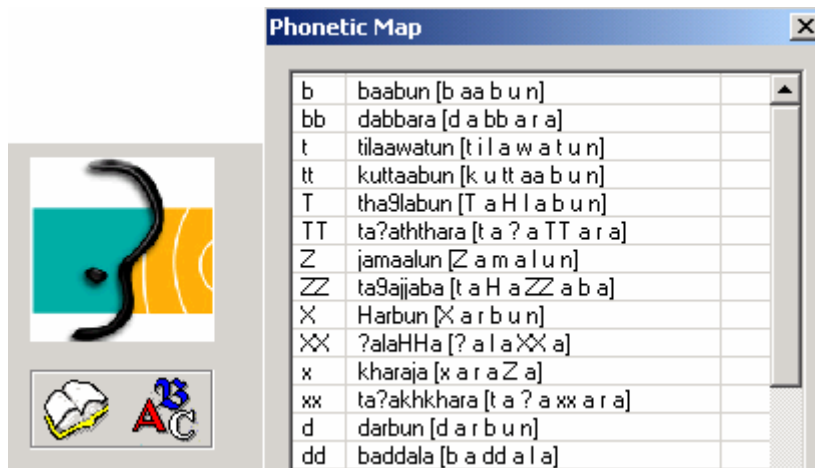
Phonetic Map

| | | |
|---|---|---|
| b | baabun [b aa b u n] | |
| bb | dabbara [d a bb a r a] | |
| t | tilaawatun [t i l a w a t u n] | |
| tt | kuttaabun [k u tt aa b u n] | |
| T | tha9labun [T a H l a b u n] | |
| TT | ta?aththara [t a ? a TT a r a] | |
| Z | jamaalun [Z a m a l u n] | |
| ZZ | ta9ajjaba [t a H a ZZ a b a] | |
| X | Harbun [X a r b u n] | |
| XX | ?alaHHa [? a l a XX a] | |
| x | kharaja [x a r a Z a] | |
| xx | ta?akhkhara [t a ? a xx a r a] | |
| d | darbun [d a r b u n] | |
| dd | baddala [b a dd a l a] | |

A B C